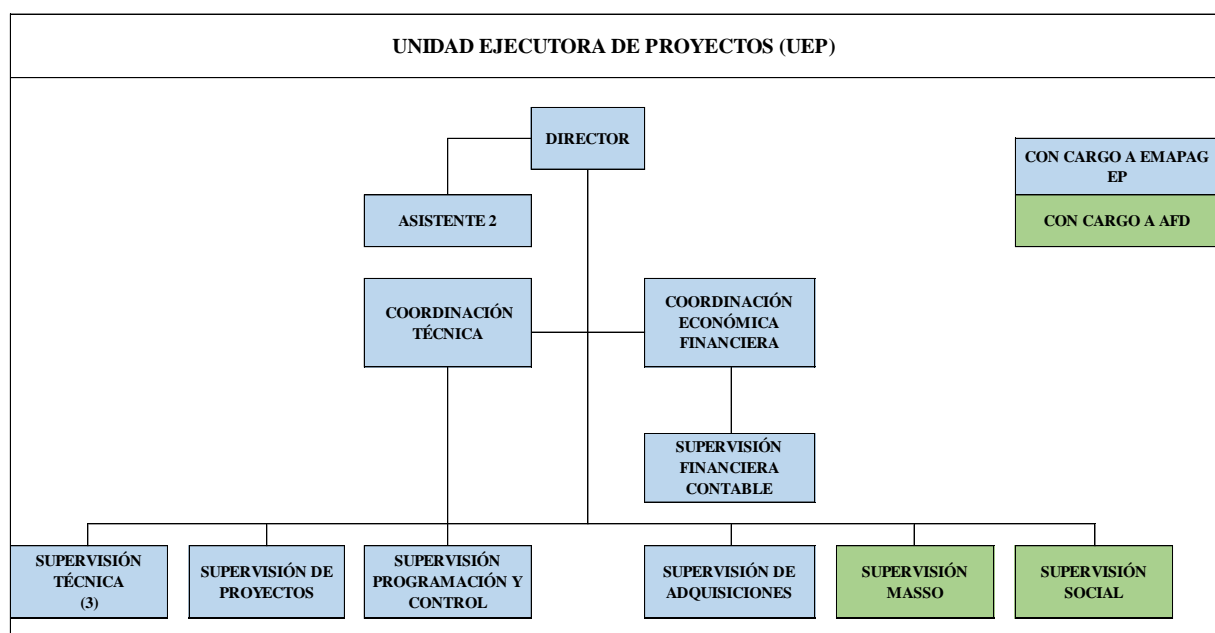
UNIDAD EJECUTORA DE PROYECTOS (UEP)

DIRECTOR

ASISTENTE 2

CON CARGO A EMAPAG EP

CON CARGO A AFD

COORDINACIÓN TÉCNICA

COORDINACIÓN ECONÓMICA FINANCIERA

SUPERVISIÓN FINANCIERA CONTABLE

SUPERVISIÓN TÉCNICA (3)

SUPERVISIÓN DE PROYECTOS

SUPERVISIÓN PROGRAMACIÓN Y CONTROL

SUPERVISIÓN DE ADQUISICIONES

SUPERVISIÓN MASSO

SUPERVISIÓN SOCIAL